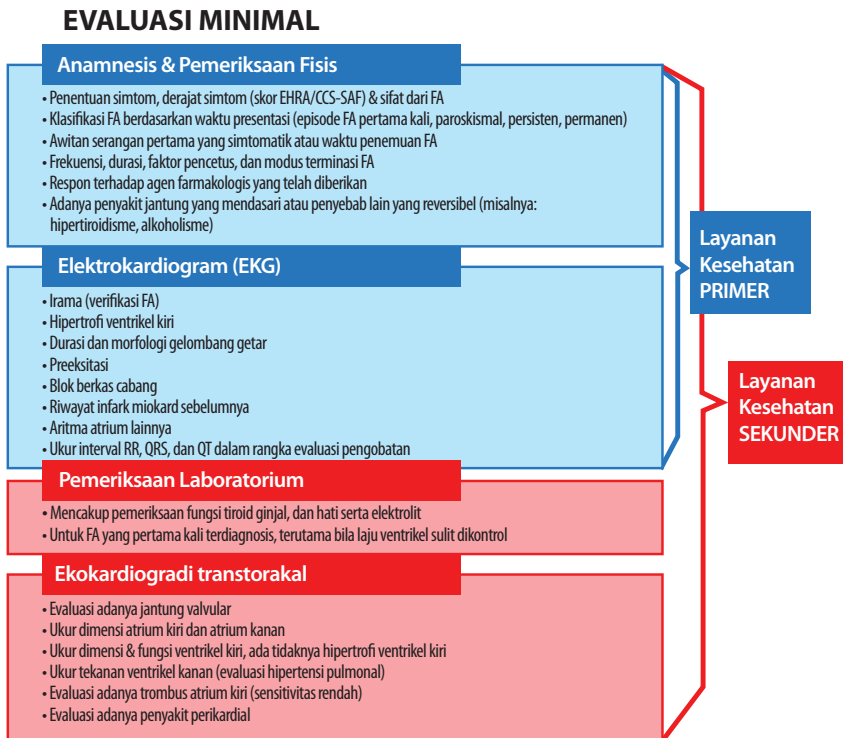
EVALUASI MINIMAL

Anamnesis & Pemeriksaan Fisis

• Penentuan simtom, derajat simtom (skor EHRA/CCS-SAF) & sifat dari FA
• Klasifikasi FA berdasarkan waktu presentasi (episode FA pertama kali, paroksismal, persisten, permanen)
• Awitan serangan pertama yang simtomatik atau waktu penemuan FA
• Frekuensi, durasi, faktor pencetus, dan modus terminasi FA
• Respon terhadap agen farmakologis yang telah diberikan
• Adanya penyakit jantung yang mendasari atau penyebab lain yang reversibel (misalnya: hipertiroidisme, alkoholisme)

Elektrokardiogram (EKG)

• Irama (verifikasi FA)
• Hipertrofi ventrikel kiri
• Durasi dan morfologi gelombang getar
• Preeksitasi
• Blok berkas cabang
• Riwayat infark miokard sebelumnya
• Aritma atrium lainnya
• Ukur interval RR, QRS, dan QT dalam rangka evaluasi pengobatan

Layanan Kesehatan PRIMER

Layanan Kesehatan SEKUNDER

Pemeriksaan Laboratorium

• Mencakup pemeriksaan fungsi tiroid ginjal, dan hati serta elektrolit
• Untuk FA yang pertama kali terdiagnosis, terutama bila laju ventrikel sulit dikontrol

Ekokardiogradi transtorakal

• Evaluasi adanya jantung valvular
• Ukur dimensi atrium kiri dan atrium kanan
• Ukur dimensi & fungsi ventrikel kiri, ada tidaknya hipertrofi ventrikel kiri
• Ukur tekanan ventrikel kanan (evaluasi hipertensi pulmonal)
• Evaluasi adanya trombus atrium kiri (sensitivitas rendah)
• Evaluasi adanya penyakit perikardial